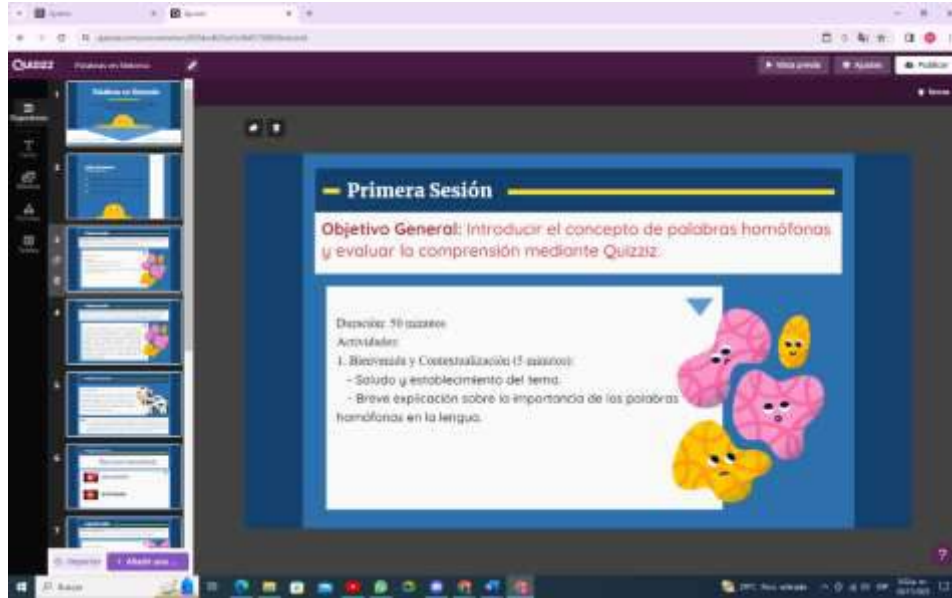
Quizizz

Palabras en Sintonía

Vista previa

Ajustes

Publicar

Primera Sesión

Objetivo General: Introducir el concepto de palabras homófonas y evaluar la comprensión mediante Quizziz.

Duración: 50 minutos
Actividades:
1. Bienvenida y Contextualización (5 minutos):
- Saludo y establecimiento del tema.
- Breve explicación sobre la importancia de las palabras homófonas en la lengua.

Importar

+ Añadir una

Buscar